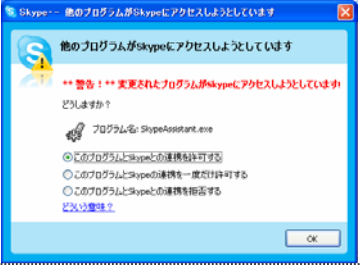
Skype™ - 他のプログラムがSkypeにアクセスしようとしています

他のプログラムがSkypeにアクセスしようとしています

** 警告！** 変更されたプログラムがSkypeにアクセスしようとしています!

どうしますか？

プログラム名: SkypeAssistant.exe

このプログラムとSkypeとの連携を許可する
このプログラムとSkypeの連携を一度だけ許可する
このプログラムとSkypeとの連携を拒否する
どういう意味？

OK